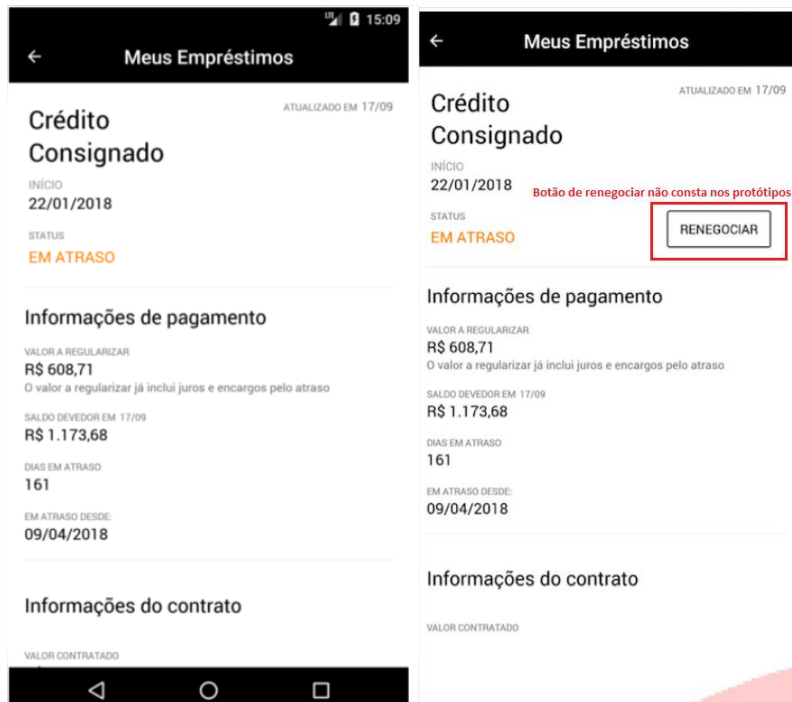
15:09

Meus Empréstimos

ATUALIZADO EM 17/09

Crédito Consignado

INÍCIO
22/01/2018

STATUS
EM ATRASO

Informações de pagamento

VALOR A REGULARIZAR
R$ 608,71
O valor a regularizar já inclui juros e encargos pelo atraso

SALDO DEVEDOR EM 17/09
R$ 1.173,68

DIAS EM ATRASO
161

EM ATRASO DESDE:
09/04/2018

Informações do contrato

VALOR CONTRATADO

Meus Empréstimos

ATUALIZADO EM 17/09

Crédito Consignado

INÍCIO
22/01/2018

Botão de renegociar não consta nos protótipos

STATUS
EM ATRASO

RENEGOCIAR

Informações de pagamento

VALOR A REGULARIZAR
R$ 608,71
O valor a regularizar já inclui juros e encargos pelo atraso

SALDO DEVEDOR EM 17/09
R$ 1.173,68

DIAS EM ATRASO
161

EM ATRASO DESDE:
09/04/2018

Informações do contrato

VALOR CONTRATADO